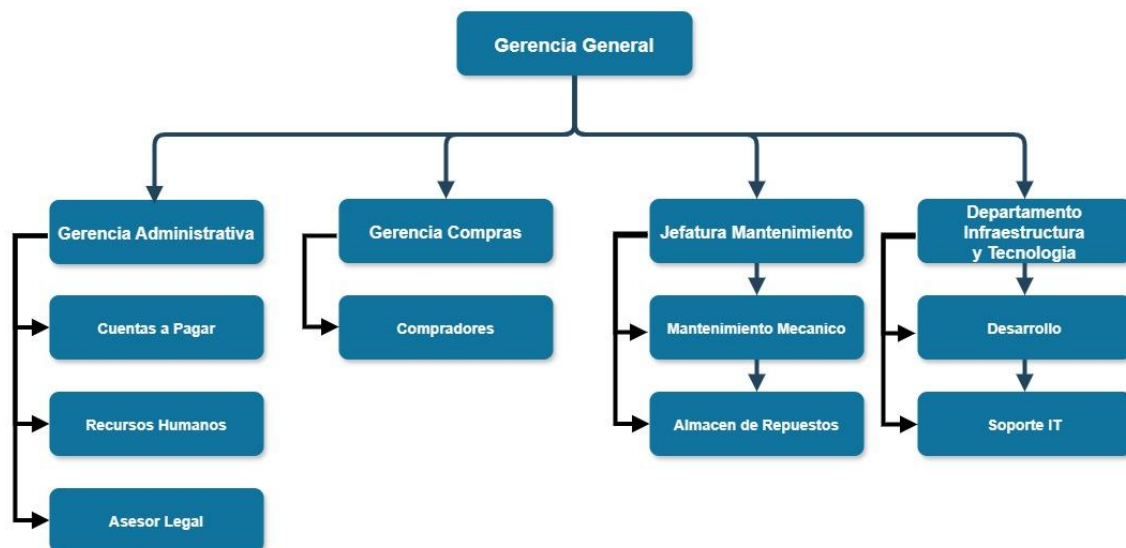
Gerencia General

Gerencia Administrativa

Cuentas a Pagar

Recursos Humanos

Asesor Legal

Gerencia Compras

Compradores

Jefatura Mantenimiento

Mantenimiento Mecanico

Almacen de Repuestos

Departamento Infraestructura y Tecnologia

Desarrollo

Soporte IT